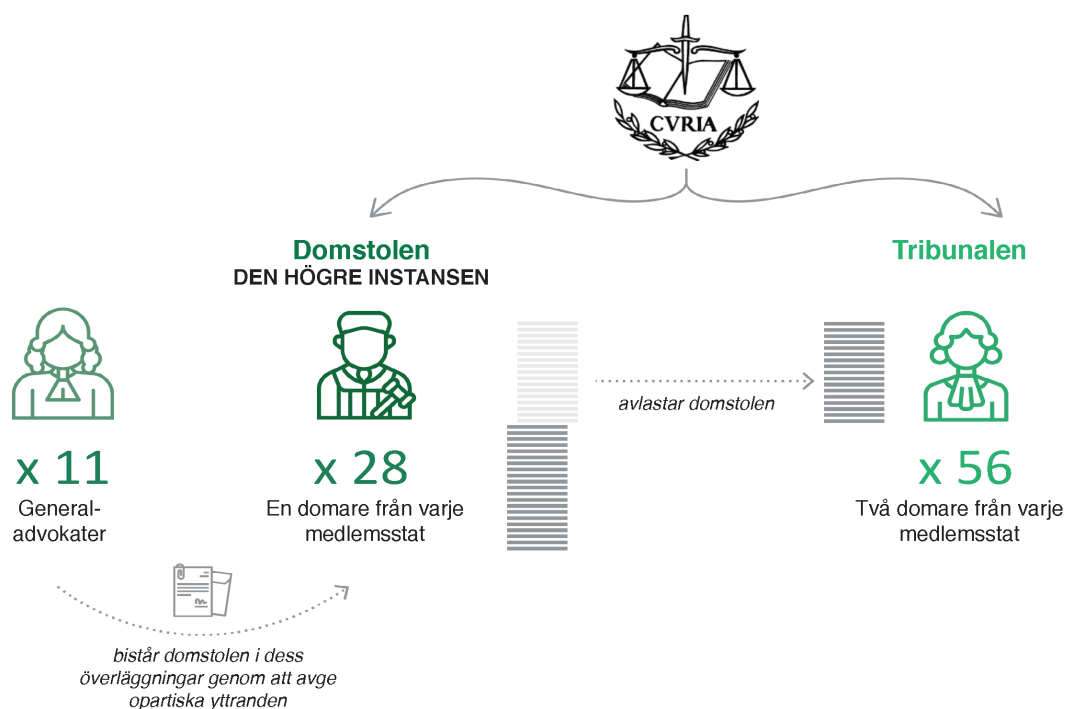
CVRIA

Domstolen
DEN HÖGRE INSTANSEN

Tribunalen

avlastar domstolen

x 11
Generaladvokater

x 28
En domare från varje medlemsstat

x 56
Två domare från varje medlemsstat

bistår domstolen i dess överläggningar genom att avge opartiska yttranden